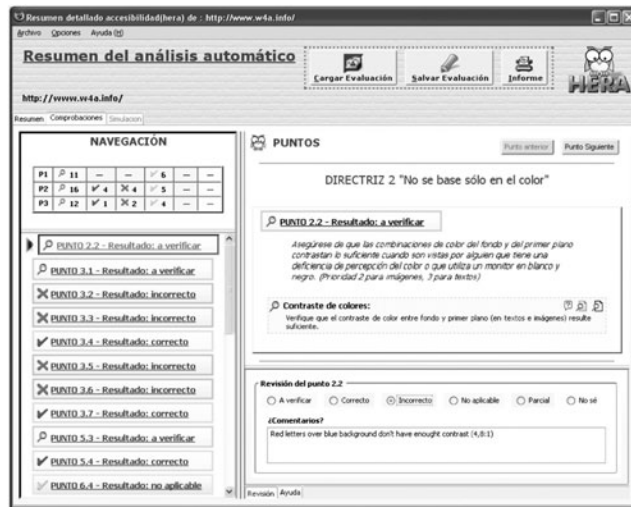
Resumen detallado accesibilidad(hera) de : http://www.w4a.info/

Archivo Opciones Ayuda (H)

Resumen del análisis automático

Cargar Evaluación Salvar Evaluación Informe

HERA

http://www.w4a.info/

Resumen Comprobaciones Simulacion

NAVEGACIÓN

| P1 | 11 | — | — | 6 | — | — |
|---|---|---|---|---|---|---|
| P2 | 16 | 4 | 4 | 5 | — | — |
| P3 | 12 | 1 | 2 | 4 | — | — |

PUNTO 2.2 - Resultado: a verificar

PUNTO 3.1 - Resultado: a verificar

PUNTO 3.2 - Resultado: incorrecto

PUNTO 3.3 - Resultado: incorrecto

PUNTO 3.4 - Resultado: correcto

PUNTO 3.5 - Resultado: incorrecto

PUNTO 3.6 - Resultado: incorrecto

PUNTO 3.7 - Resultado: correcto

PUNTO 5.3 - Resultado: a verificar

PUNTO 5.4 - Resultado: correcto

PUNTO 6.4 - Resultado: no aplicable

PUNTOS

Punto anterior Punto Siguiente

DIRECTRIZ 2 "No se base sólo en el color"

PUNTO 2.2 - Resultado: a verificar

Asegúrese de que las combinaciones de color del fondo y del primer plano contrastan lo suficiente cuando son vistas por alguien que tiene una deficiencia de percepción del color o que utiliza un monitor en blanco y negro. (Prioridad 2 para imágenes, 3 para textos)

Contraste de colores:

Verifique que el contraste de color entre fondo y primer plano (en textos e imágenes) resulte suficiente.

Revisión del punto 2.2

A verificar Correcto Incorrecto No aplicable Parcial No sé

¿Comentarios?

Red letters over blue background don't have enought contrast (4,8:1)

Revisión Ayuda